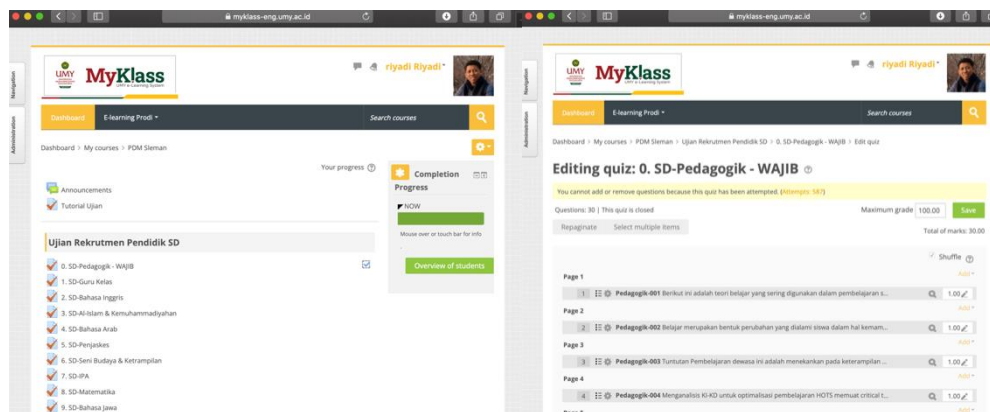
myklass-eng.umy.ac.id

Navigation

Administration

UMY MyKlass UMY e-Learning System

riyadi Riyadi

Dashboard E-learning Prodi

Search courses

Dashboard > My courses > PDM Sleman

Your progress

Announcements

Tutorial Ujian

Ujian Rekrutmen Pendidik SD

0. SD-Pedagogik - WAJIB

1. SD-Guru Kelas

2. SD-Bahasa Inggris

3. SD-Al-Islam & Kemuhammadiyahan

4. SD-Bahasa Arab

5. SD-Penjaskes

6. SD-Seni Budaya & Ketrampilan

7. SD-IPA

8. SD-Matematika

9. SD-Bahasa Jawa

Completion Progress

NOW

Mouse over or touch bar for info

Overview of students

myklass-eng.umy.ac.id

Navigation

Administration

UMY MyKlass

riyadi Riyadi

Dashboard E-learning Prodi

Search courses

Dashboard > My courses > PDM Sleman > Ujian Rekrutmen Pendidik SD > 0. SD-Pedagogik - WAJIB > Edit quiz

Editing quiz: 0. SD-Pedagogik - WAJIB

You cannot add or remove questions because this quiz has been attempted. (Attempts: 587)

Questions: 30 | This quiz is closed

Maximum grade 100.00 Save

Total of marks: 30.00

Repaginate Select multiple items

Shuffle

Page 1

Add

1 Pedagogik-001 Berikut ini adalah teori belajar yang sering digunakan dalam pembelajaran s... 1.00

Page 2

Add

2 Pedagogik-002 Belajar merupakan bentuk perubahan yang dialami siswa dalam hal kemam... 1.00

Page 3

Add

3 Pedagogik-003 Tuntutan Pembelajaran dewasa ini adalah menekankan pada keterampilan ... 1.00

Page 4

Add

4 Pedagogik-004 Menganalisis KI-KD untuk optimalisasi pembelajaran HOTS memuat critical t... 1.00

Add